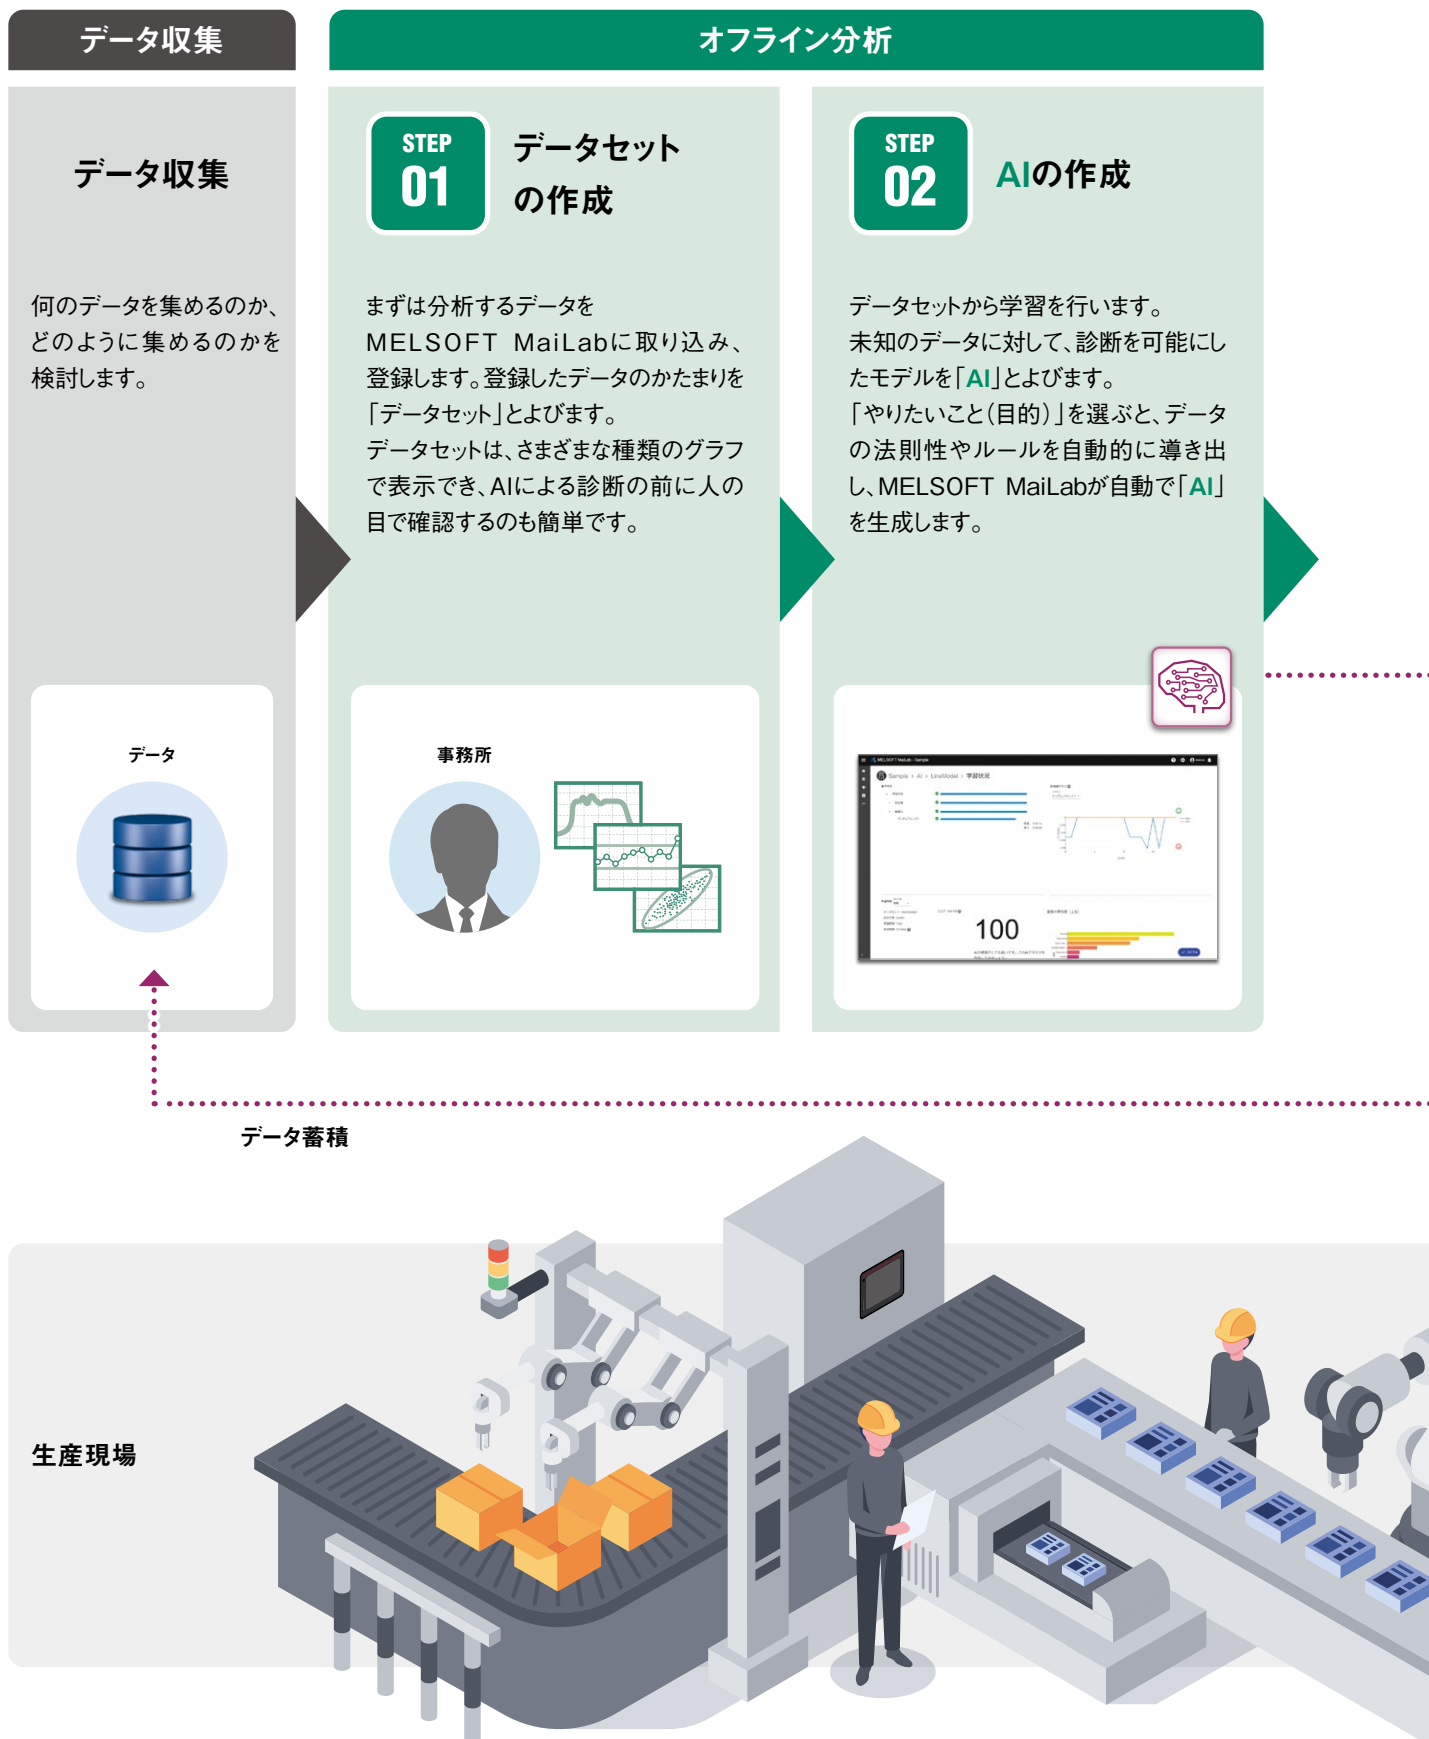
データ収集

オフライン分析

データ収集

何のデータを集めるのか、どのように集めるのかを検討します。

STEP 01

データセットの作成

まずは分析するデータをMELSOFT MaiLabに取り込み、登録します。登録したデータのかたまりを「データセット」とよびます。
データセットは、さまざまな種類のグラフで表示でき、AIによる診断の前に人の目で確認するのも簡単です。

STEP 02

AIの作成

データセットから学習を行います。
未知のデータに対して、診断を可能にしたモデルを「AI」とよびます。
「やりたいこと(目的)」を選ぶと、データの法則性やルールを自動的に導き出し、MELSOFT MaiLabが自動で「AI」を生成します。

データ

事務所

100

データ蓄積

生産現場